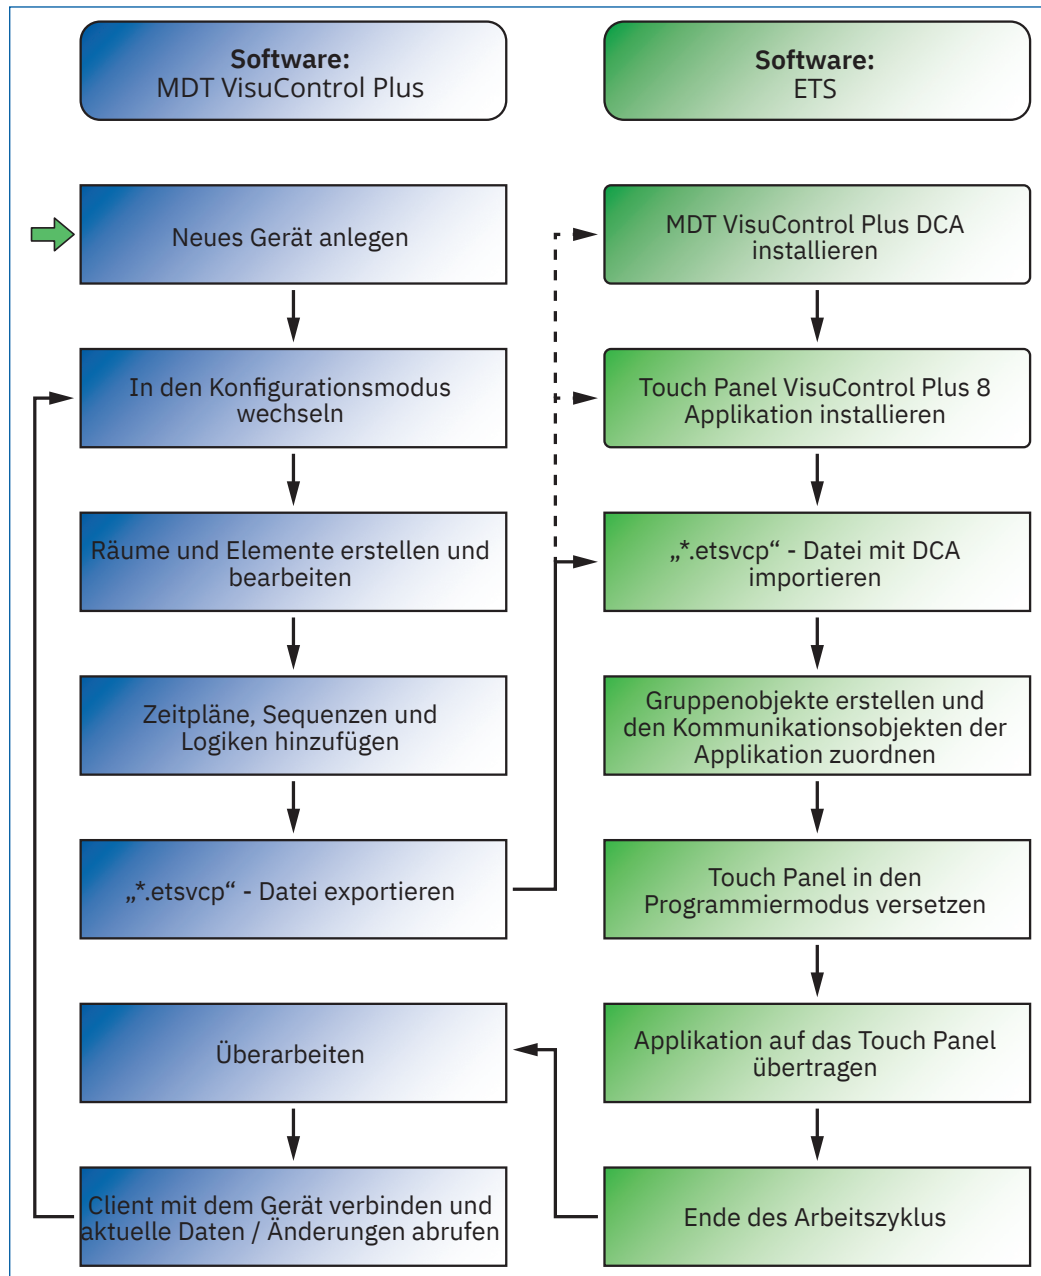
Software:
MDT VisuControl Plus

Neues Gerät anlegen

In den Konfigurationsmodus wechseln

Räume und Elemente erstellen und bearbeiten

Zeitpläne, Sequenzen und Logiken hinzufügen

„*.etsvcp“ - Datei exportieren

Überarbeiten

Client mit dem Gerät verbinden und aktuelle Daten / Änderungen abrufen

Software:
ETS

MDT VisuControl Plus DCA installieren

Touch Panel VisuControl Plus 8 Applikation installieren

„*.etsvcp“ - Datei mit DCA importieren

Gruppenobjekte erstellen und den Kommunikationsobjekten der Applikation zuordnen

Touch Panel in den Programmiermodus versetzen

Applikation auf das Touch Panel übertragen

Ende des Arbeitszyklus